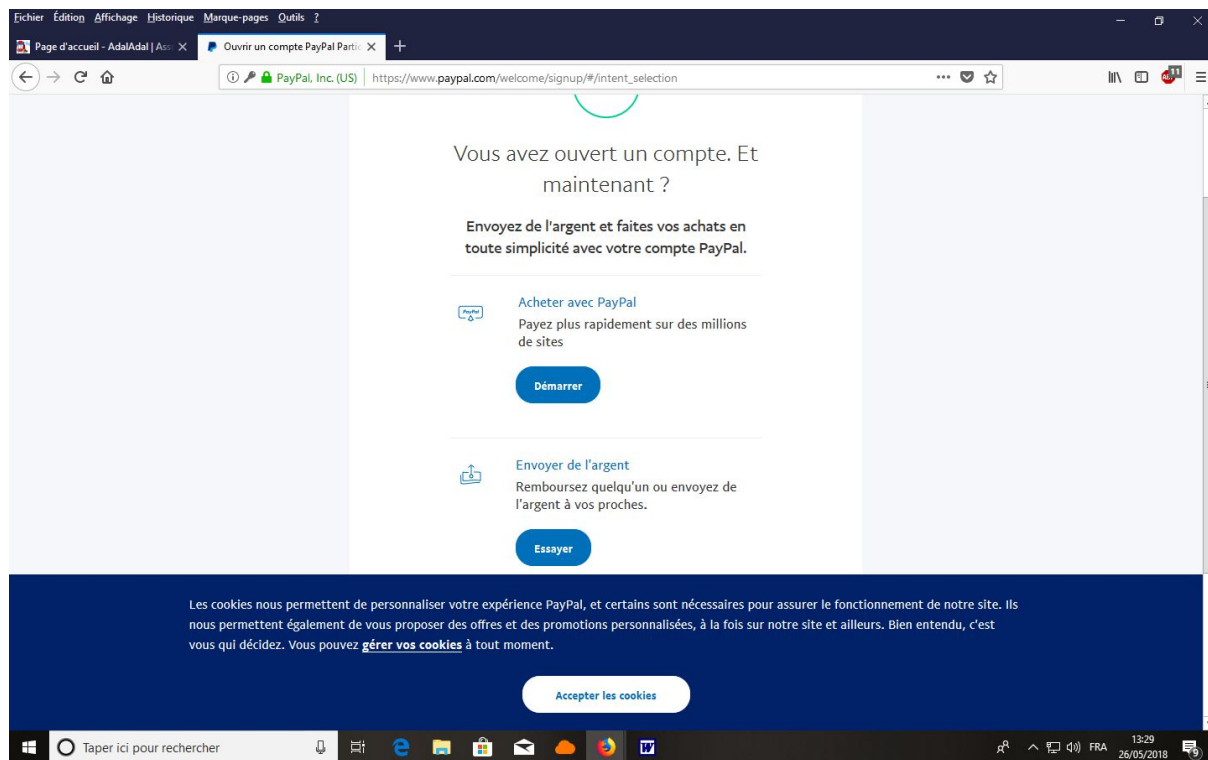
Fichier Édition Affichage Historique Marque-pages Outils ?

Page d'accueil - AdalAdal | Ass

Ouvrir un compte PayPal Partic

PayPal, Inc. (US) | https://www.paypal.com/welcome/signup/#/intent_selection

Vous avez ouvert un compte. Et maintenant ?

Envoyez de l'argent et faites vos achats en toute simplicité avec votre compte PayPal.

PayPal

Acheter avec PayPal

Payez plus rapidement sur des millions de sites

Démarrer

Envoyer de l'argent

Remboursez quelqu'un ou envoyez de l'argent à vos proches.

Essayer

Les cookies nous permettent de personnaliser votre expérience PayPal, et certains sont nécessaires pour assurer le fonctionnement de notre site. Ils nous permettent également de vous proposer des offres et des promotions personnalisées, à la fois sur notre site et ailleurs. Bien entendu, c'est vous qui décidez. Vous pouvez gérer vos cookies à tout moment.

Accepter les cookies

Taper ici pour rechercher

FRA 13:29 26/05/2018